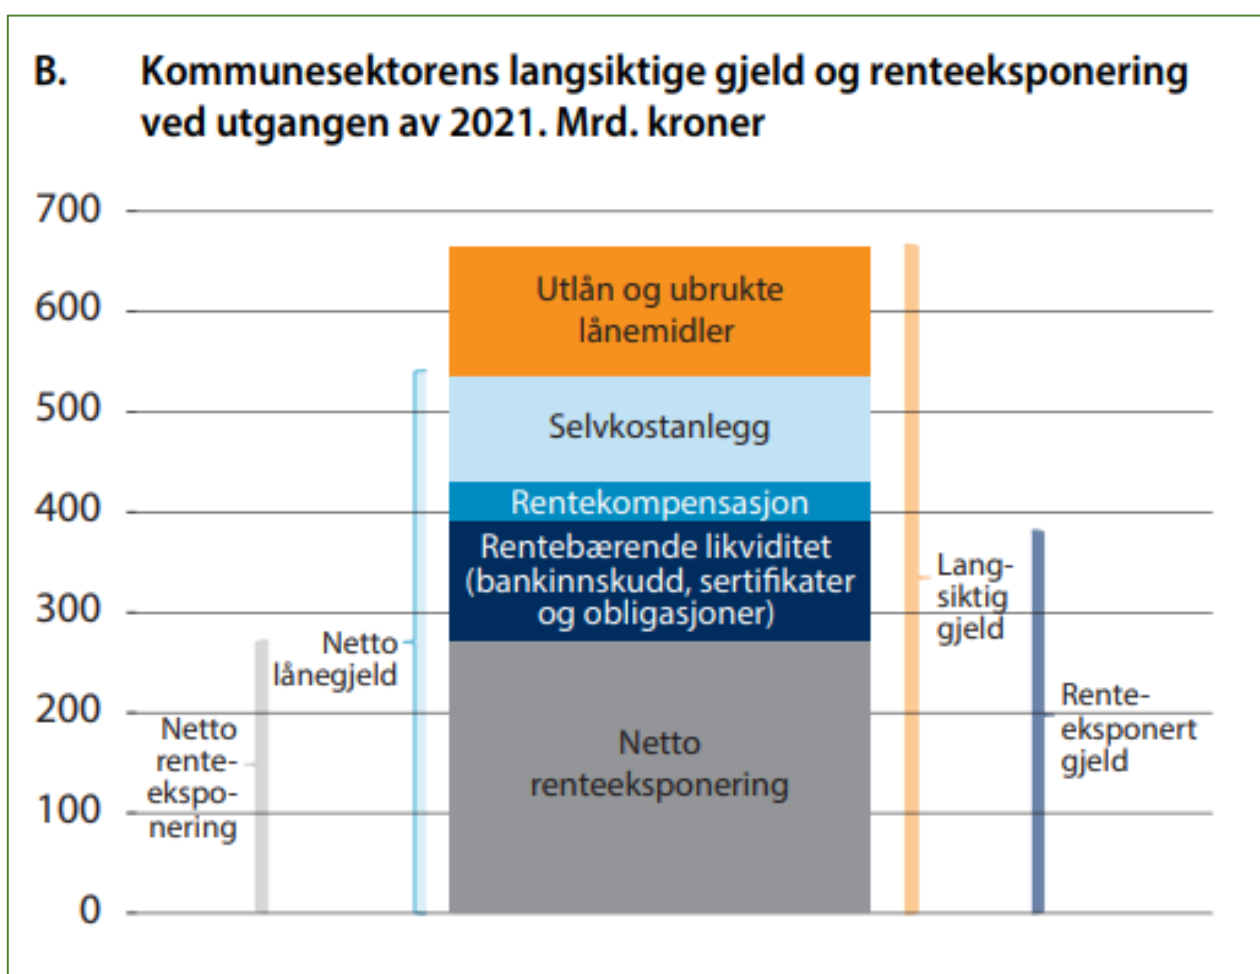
B. Kommunesektorens langsiktige gjeld og renteeksponering ved utgangen av 2021. Mrd. kroner

700
600
500
400
300
200
100
0

Utlån og ubrukte lånemidler
Selvkostanlegg
Rentekompensasjon
Rentebærende likviditet (bankinnskudd, sertifikater og obligasjoner)
Netto renteeksponering

Netto renteeksponering
Netto lånegjeld
Langsiktig gjeld
Renteeksponert gjeld